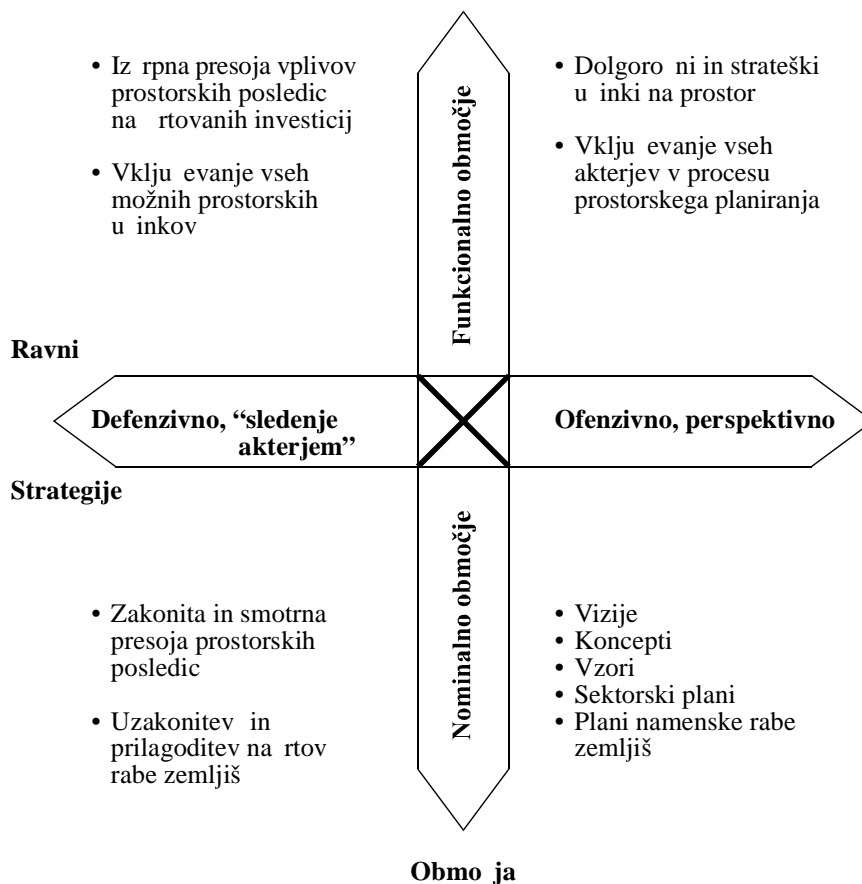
• Iz rpna presoja vplivov prostorskih posledic na rtovanih investicij

• Vklju evanje vseh možnih prostorskih u inkov

Funkcionalno območje

• Dolgoro ni in strateški u inki na prostor

• Vklju evanje vseh akterjev v procesu prostorskega planiranja

Ravni

Defenzivno, "sledenje akterjem"

Ofenzivno, perspektivno

Strategije

Nominalno območje

• Zakonita in smotrna presoja prostorskih posledic

• Uzakonitev in prilagoditev na rtov rabe zemljiš

• Vizije
• Koncepti
• Vzori
• Sektorski plani
• Plani namenske rabe zemljiš

Obmo ja